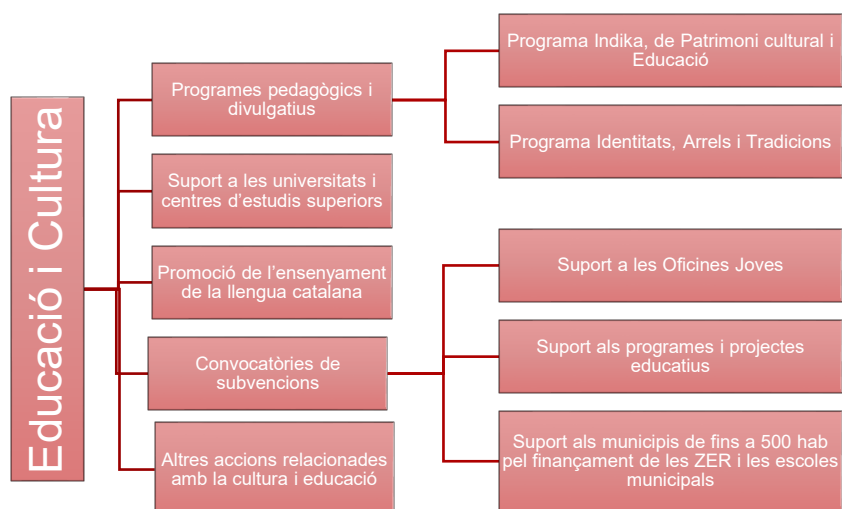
Educació i Cultura

Programes pedagògics i divulgatius

Programa Indika, de Patrimoni cultural i Educació

Programa Identitats, Arrels i Tradicions

Suport a les universitats i centres d'estudis superiors

Promoció de l'ensenyament de la llengua catalana

Convocatòries de subvencions

Suport a les Oficines Joves

Suport als programes i projectes educatius

Suport als municipis de fins a 500 hab pel finançament de les ZER i les escoles municipals

Altres accions relacionades amb la cultura i educació